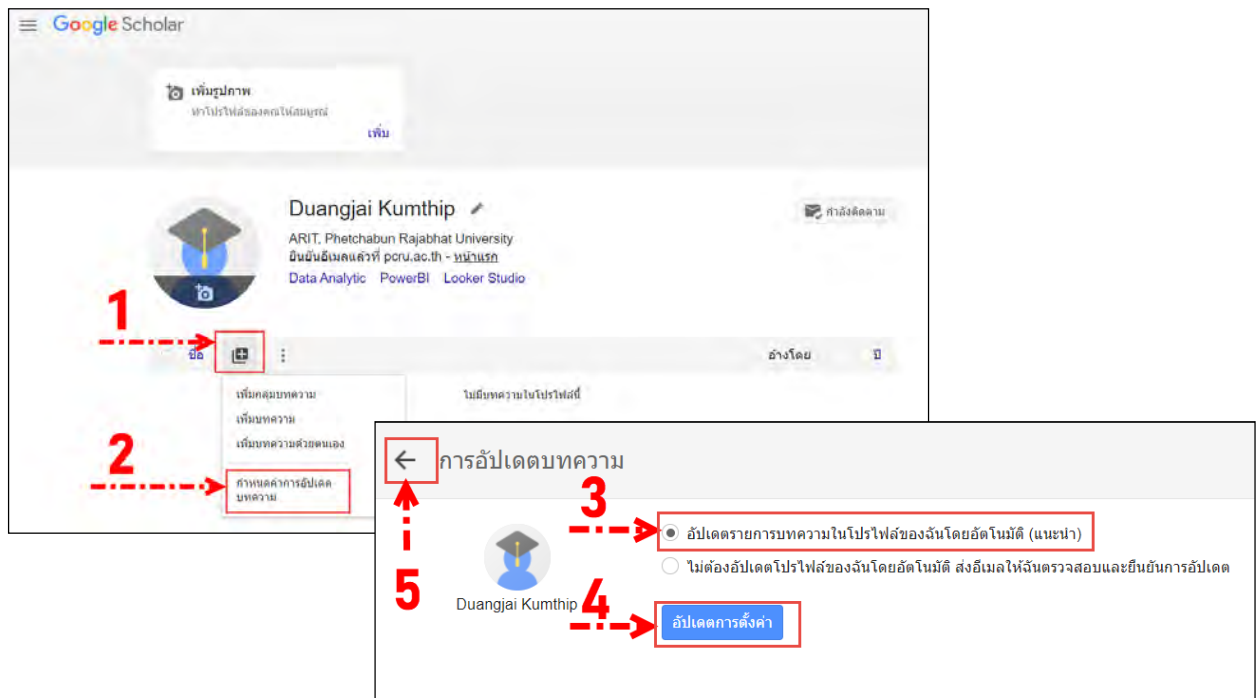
Google Scholar

เพิ่มรูปภาพ
ทำโปรไฟล์ของคุณให้สมบูรณ์
เพิ่ม

Duangjai Kumthip
ARIT, Phetchabun Rajabhat University
ยืนยันอีเมลแล้วที่ pcru.ac.th - หน้าแรก
Data Analytic PowerBI Looker Studio

กำลังติดตาม

1
ชื่อ
อ้างโดย ปี

เพิ่มกลุ่มบทความ
เพิ่มบทความ
เพิ่มบทความด้วยตนเอง
2
กำหนดค่าการอัปเดตบทความ

ไม่มีบทความในโปรไฟล์นี้

การอัปเดตบทความ
5
3
อัปเดตรายการบทความในโปรไฟล์ของฉันโดยอัตโนมัติ (แนะนำ)
ไม่ต้องอัปเดตโปรไฟล์ของฉันโดยอัตโนมัติ ส่งอีเมลให้ฉันตรวจสอบและยืนยันการอัปเดต
Duangjai Kumthip
4
อัปเดตการตั้งค่า